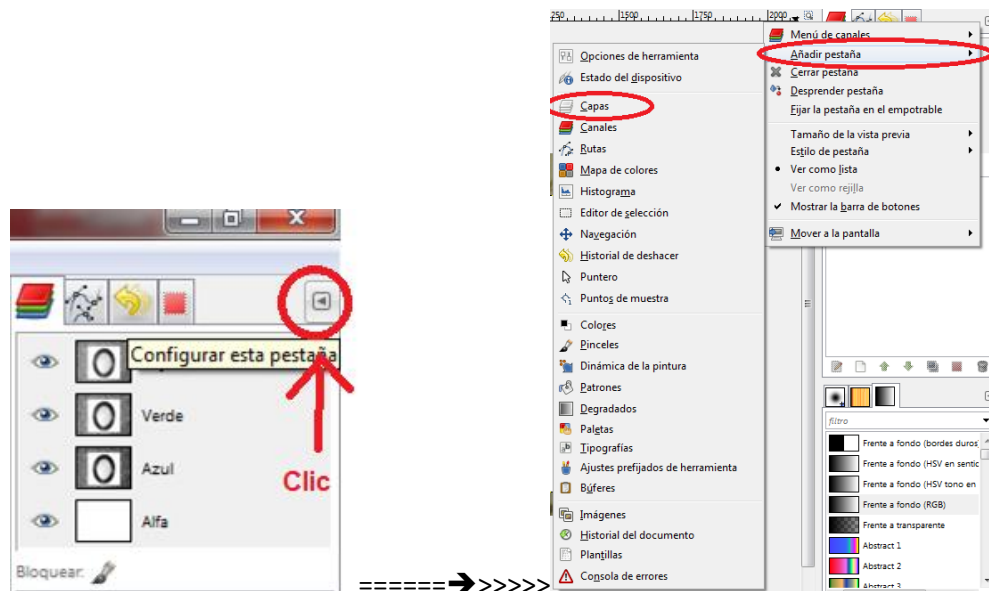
Configurar esta pestaña
Verde
Azul
Alfa
Bloquear:
Clic
======➔>>>>>

250 1500 1750 2000

Menú de canales
Añadir pestaña
Cerrar pestaña
Desprender pestaña
Fijar la pestaña en el empotrable
Tamaño de la vista previa
Estilo de pestaña
Ver como lista
Ver como rejilla
Mostrar la barra de botones
Mover a la pantalla

Opciones de herramienta
Estado del dispositivo
Capas
Canales
Rutas
Mapa de colores
Histograma
Editor de selección
Navegación
Historial de deshacer
Puntero
Puntos de muestra
Colores
Pinceles
Dinámica de la pintura
Patrones
Degradados
Paletas
Tipografías
Ajustes prefijados de herramienta
Búferes
Imágenes
Historial del documento
Plantillas
Consola de errores

filtro
Frente a fondo (bordes duros
Frente a fondo (HSV en sentic
Frente a fondo (HSV tono en
Frente a fondo (RGB)
Frente a transparente
Abstract 1
Abstract 2
Abstract 3